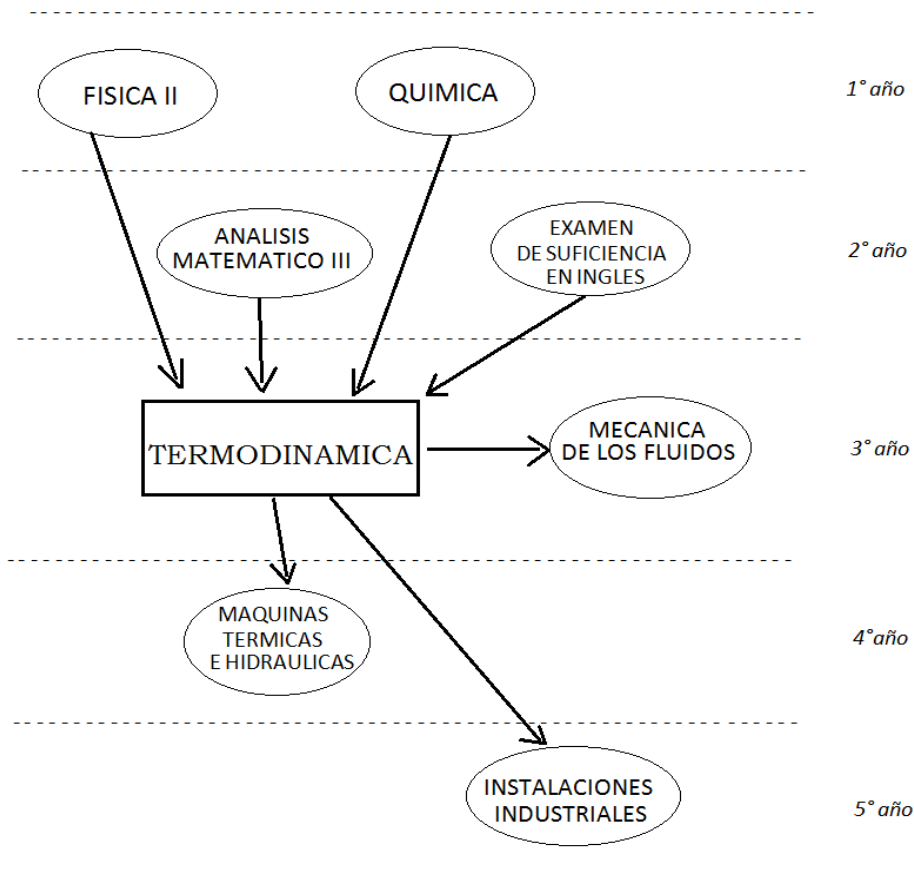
FISICA II

QUIMICA

1° año

ANALISIS MATEMATICO III

EXAMEN DE SUFICIENCIA EN INGLES

2° año

TERMODINAMICA

MECANICA DE LOS FLUIDOS

3° año

MAQUINAS TERMICAS E HIDRAULICAS

4°año

INSTALACIONES INDUSTRIALES

5° año